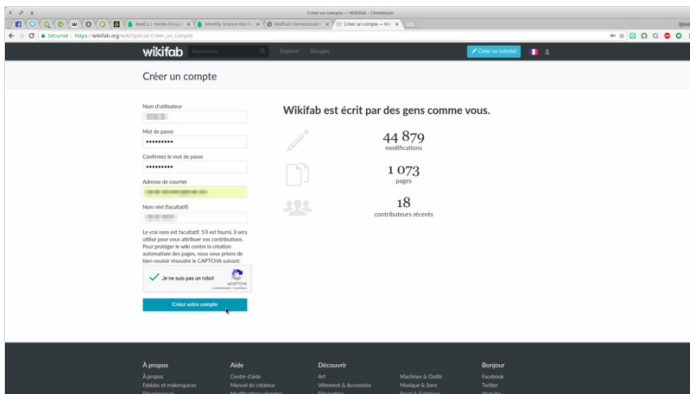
Créer un compte — Wikifab - Chromium

Sécurisé | https://wikifab.org/wiki/Spécial:Créer_un_compte

wikifab Rechercher Explorer Groupes

Créer un tutoriel

Créer un compte

Nom d'utilisateur

Mot de passe

••••••••••

Confirmez le mot de passe

••••••••••

Adresse de courriel

Nom réel (facultatif)

Le vrai nom est facultatif. S'il est fourni, il sera utilisé pour vous attribuer vos contributions. Pour protéger le wiki contre la création automatisée des pages, nous vous prions de bien vouloir résoudre le CAPTCHA suivant.

Je ne suis pas un robot

reCAPTCHA

Créez votre compte

Wikifab est écrit par des gens comme vous.

44 879
modifications

1 073
pages

18
contributeurs récents

À propos
À propos
Fablabs et makerspaces

Aide
Centre d'aide
Manuel du créateur

Découvrir
Art
Vêtement & Accessoire

Machines & Outils
Musique & Sons

Bonjour
Facebook
Twitter